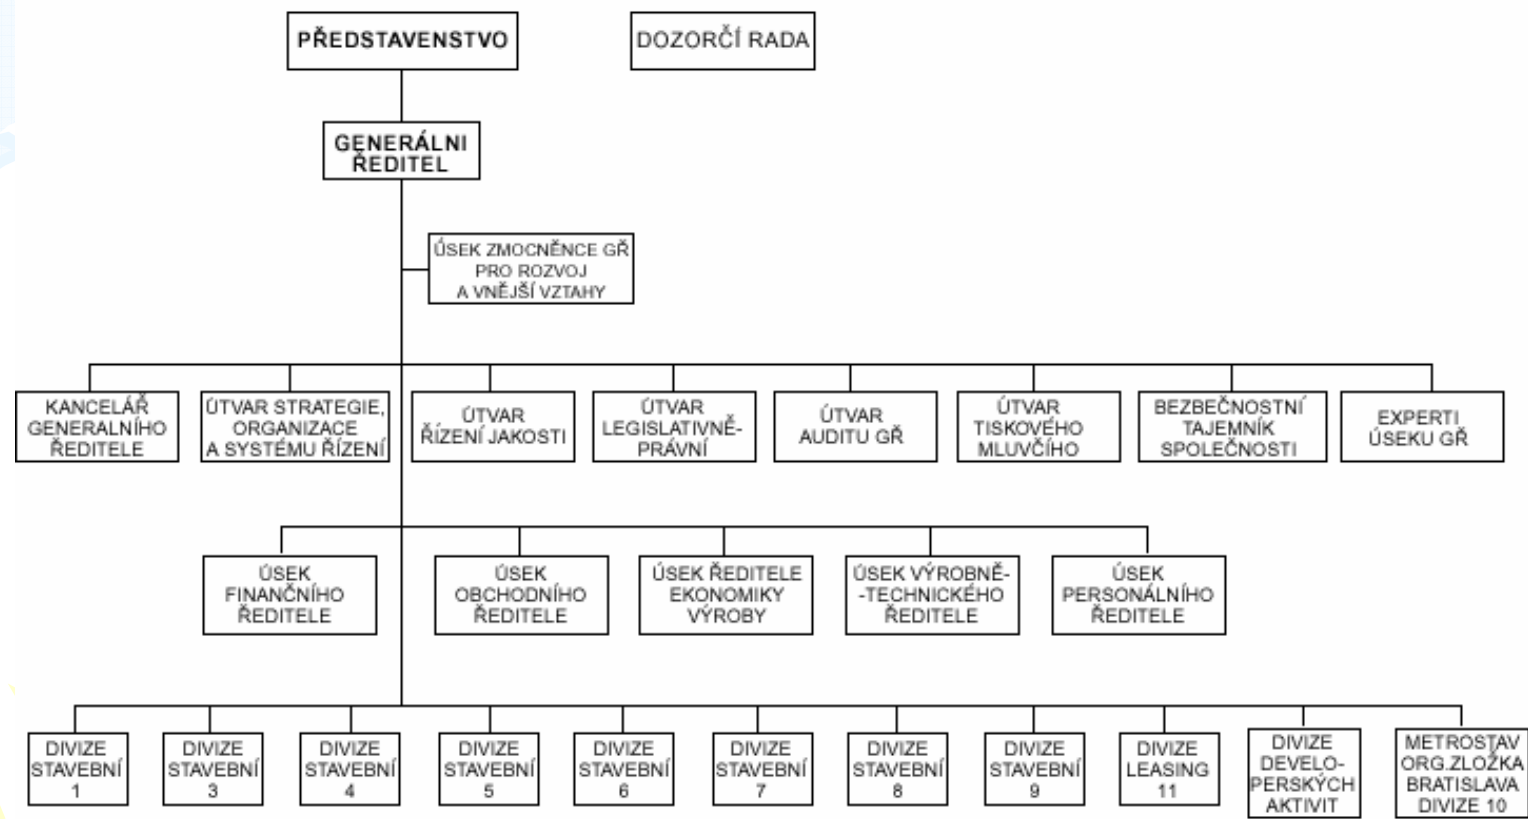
PŘEDSTAVENSTVO

DOZORČÍ RADA

GENERÁLNI ŘEDITEL

ÚSEK ZMOCNĚNCE GŘ PRO ROZVOJ A VNĚJŠÍ VZTAHY

KANCELÁŘ GENERALNÍHO ŘEDITELE

ÚTVAR STRATEGIE, ORGANIZACE A SYSTÉMU ŘÍZENÍ

ÚTVAR ŘÍZENÍ JAKOSTI

ÚTVAR LEGISLATIVNĚ-PRÁVNÍ

ÚTVAR AUDITU GŘ

ÚTVAR TISKOVÉHO MLUVČÍHO

BEZBEČNOSTNÍ TAJEMNÍK SPOLEČNOSTI

EXPERTI ÚSEKU GŘ

ÚSEK FINANČNÍHO ŘEDITELE

ÚSEK OBCHODNÍHO ŘEDITELE

ÚSEK ŘEDITELE EKONOMIKY VÝROBY

ÚSEK VÝROBNĚ--TECHNICKÉHO ŘEDITELE

ÚSEK PERSONÁLNÍHO ŘEDITELE

DIVIZE STAVEBNÍ 1

DIVIZE STAVEBNÍ 3

DIVIZE STAVEBNÍ 4

DIVIZE STAVEBNÍ 5

DIVIZE STAVEBNÍ 6

DIVIZE STAVEBNÍ 7

DIVIZE STAVEBNÍ 8

DIVIZE STAVEBNÍ 9

DIVIZE LEASING 11

DIVIZE DEVELOPERSKÝCH AKTIVIT

METROSTAV ORG.ZLOŽKA BRATISLAVA DIVIZE 10